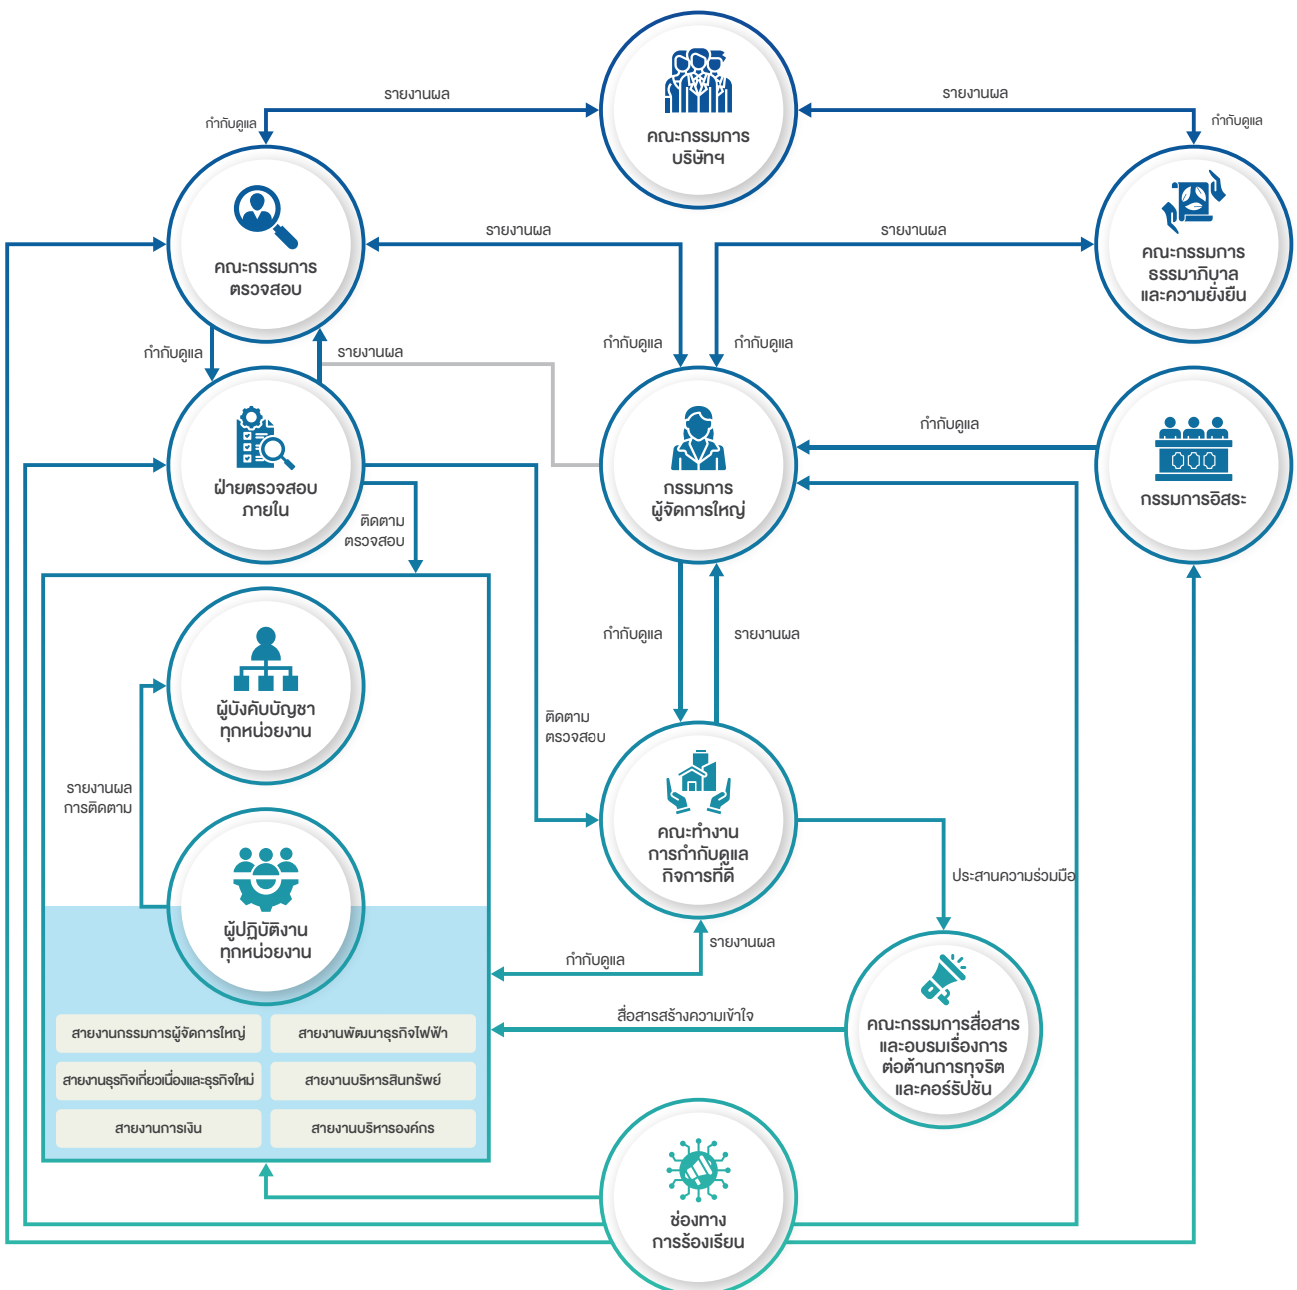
รายงานผล

รายงานผล

กำกับดูแล

คณะกรรมการ บริษัทฯ

กำกับดูแล

คณะกรรมการ ตรวจสอบ

รายงานผล

รายงานผล

คณะกรรมการ ธรรมาภิบาล และความยั่งยืน

กำกับดูแล

รายงานผล

กำกับดูแล

กำกับดูแล

ฝ่ายตรวจสอบ ภายใน

ติดตาม ตรวจสอบ

กรรมการ ผู้จัดการใหญ่

กำกับดูแล

กรรมการอิสระ

ผู้บังคับบัญชา ทุกหน่วยงาน

กำกับดูแล

รายงานผล

รายงานผล การติดตาม

ติดตาม ตรวจสอบ

คณะทำงาน การกำกับดูแล กิจการที่ดี

ประสานความร่วมมือ

ผู้ปฏิบัติงาน ทุกหน่วยงาน

รายงานผล

กำกับดูแล

คณะกรรมการสื่อสาร และอบรมเรื่องการ ต่อต้านการทุจริต และคอร์รัปชัน

สื่อสารสร้างความเข้าใจ

| สายงานกรรมการผู้จัดการใหญ่ | สายงานพัฒนาธุรกิจไฟฟ้า |
|---|---|
| สายงานธุรกิจเกี่ยวเนื่องและธุรกิจใหม่ | สายงานบริหารสินทรัพย์ |
| สายงานการเงิน | สายงานบริหารองค์กร |

ช่องทาง การร้องเรียน